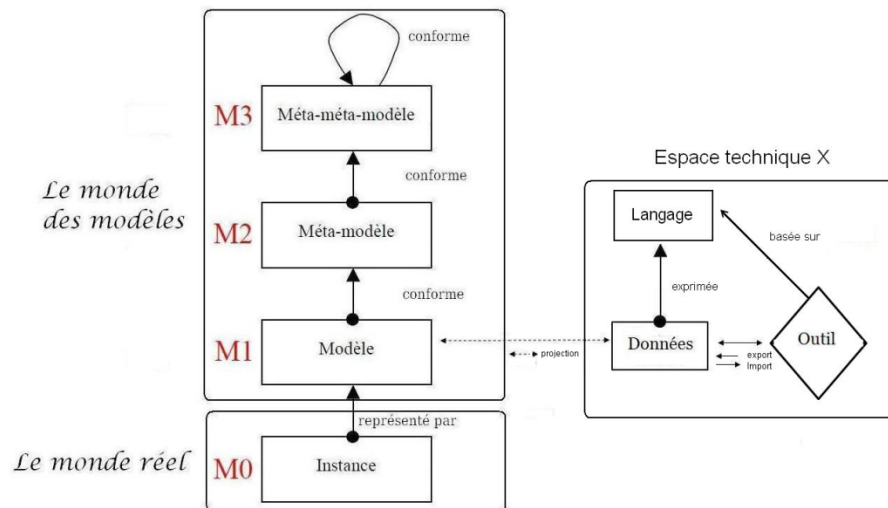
conforme

M3 Méta-méta-modèle

conforme

Le monde des modèles

M2 Méta-modèle

conforme

M1 Modèle

projection

représenté par

Le monde réel

M0 Instance

Espace technique X

Langage

basée sur

exprimée

Données

Outil

export
Import